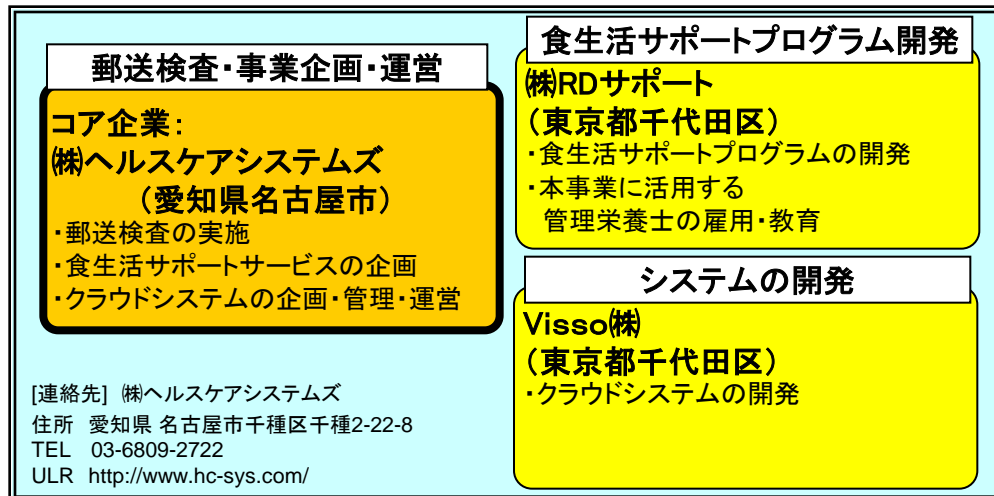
郵送検査・事業企画・運営

コア企業：
㈱ヘルスケアシステムズ
（愛知県名古屋市）
・郵送検査の実施
・食生活サポートサービスの企画
・クラウドシステムの企画・管理・運営

[連絡先] ㈱ヘルスケアシステムズ
住所 愛知県 名古屋市千種区千種2-22-8
TEL 03-6809-2722
ULR http://www.hc-sys.com/

食生活サポートプログラム開発

㈱RDサポート
（東京都千代田区）
・食生活サポートプログラムの開発
・本事業に活用する 管理栄養士の雇用・教育

システムの開発

Visso㈱
（東京都千代田区）
・クラウドシステムの開発